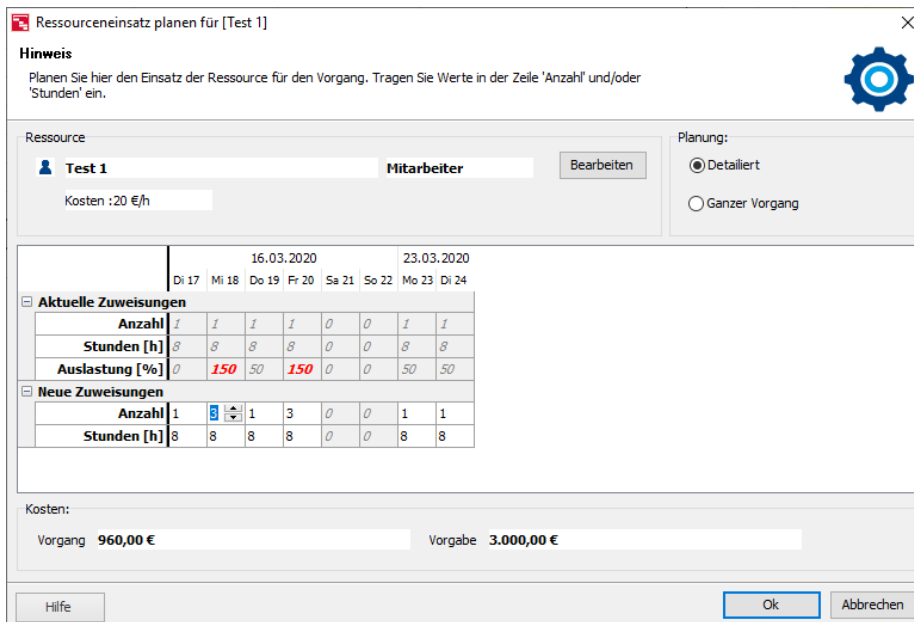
Ressourceneinsatz planen für [Test 1]

Hinweis

Planen Sie hier den Einsatz der Ressource für den Vorgang. Tragen Sie Werte in der Zeile 'Anzahl' und/oder 'Stunden' ein.

Ressource

Test 1

Mitarbeiter

Bearbeiten

Kosten :20 €/h

Planung:

Detailiert

Ganzer Vorgang

| | 16.03.2020 | | | | | | 23.03.2020 | |
|---|---|---|---|---|---|---|---|---|
| | Di 17 | Mi 18 | Do 19 | Fr 20 | Sa 21 | So 22 | Mo 23 | Di 24 |
| ⊟ Aktuelle Zuweisungen | | | | | | | | |
| Anzahl | 1 | 1 | 1 | 1 | 0 | 0 | 1 | 1 |
| Stunden [h] | 8 | 8 | 8 | 8 | 0 | 0 | 8 | 8 |
| Auslastung [%] | 0 | 150 | 50 | 150 | 0 | 0 | 50 | 50 |
| ⊟ Neue Zuweisungen | | | | | | | | |
| Anzahl | 1 | 3 | 1 | 3 | 0 | 0 | 1 | 1 |
| Stunden [h] | 8 | 8 | 8 | 8 | 0 | 0 | 8 | 8 |

Kosten:

Vorgang 960,00 €

Vorgabe 3.000,00 €

Hilfe

Ok

Abbrechen